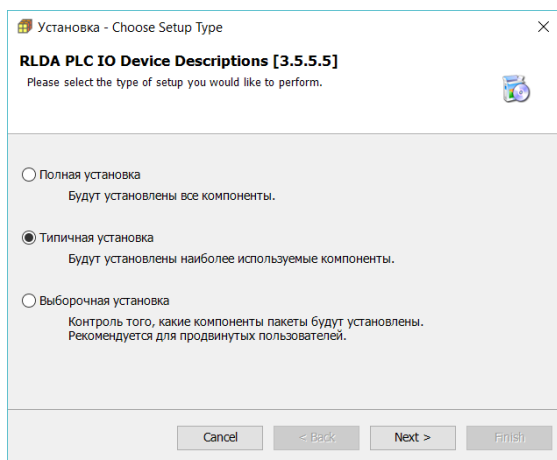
Установка - Choose Setup Type

RLDA PLC IO Device Descriptions [3.5.5.5]

Please select the type of setup you would like to perform.

Полная установка

Будут установлены все компоненты.

Типичная установка

Будут установлены наиболее используемые компоненты.

Выборочная установка

Контроль того, какие компоненты пакеты будут установлены. Рекомендуется для продвинутых пользователей.

Cancel

< Back

Next >

Finish